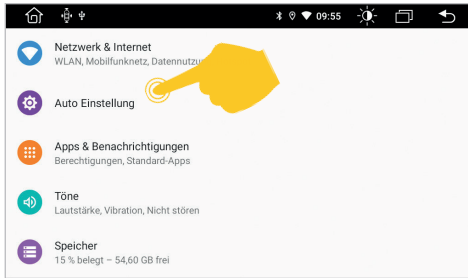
09:55

Netzwerk & Internet
WLAN, Mobilfunknetz, Datennutzu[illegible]

Auto Einstellung

Apps & Benachrichtigungen
Berechtigungen, Standard-Apps

Töne
Lautstärke, Vibration, Nicht stören

Speicher
15 % belegt – 54,60 GB frei